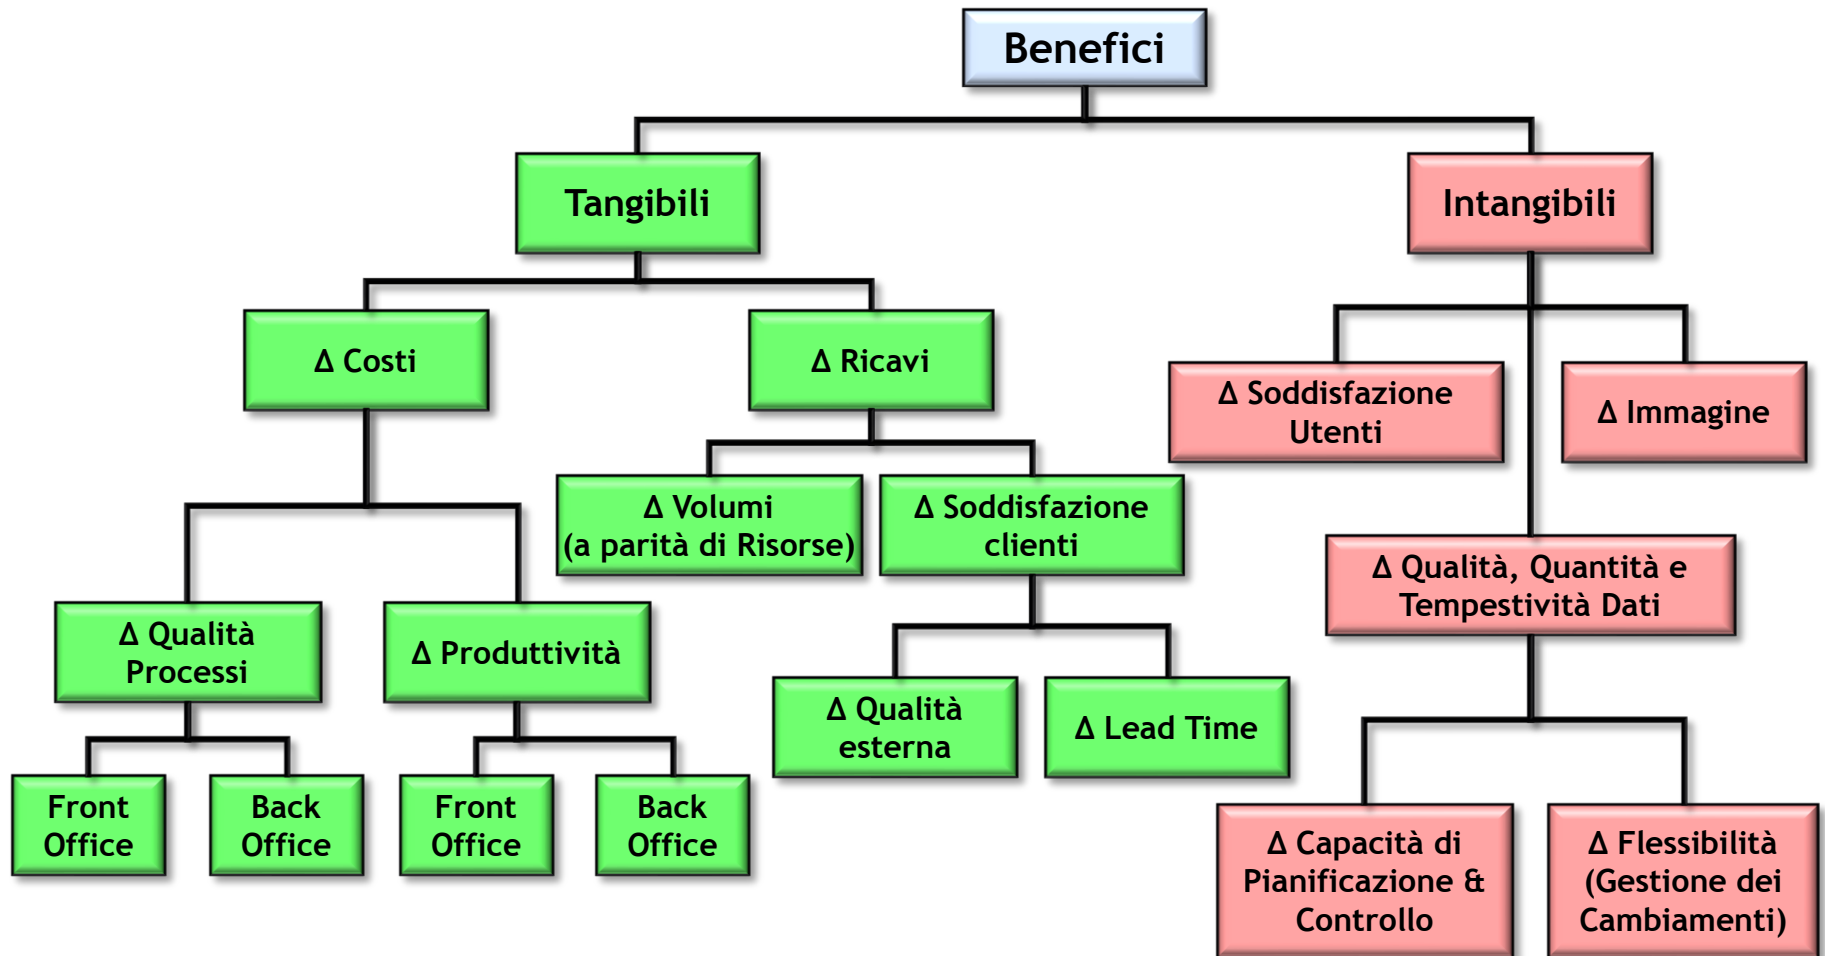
Benefici

Tangibili

Intangibili

Δ Costi

Δ Ricavi

Δ Soddisfazione Utenti

Δ Immagine

Δ Volumi (a parità di Risorse)

Δ Soddisfazione clienti

Δ Qualità, Quantità e Tempestività Dati

Δ Qualità Processi

Δ Produttività

Δ Qualità esterna

Δ Lead Time

Front Office

Back Office

Front Office

Back Office

Δ Capacità di Pianificazione & Controllo

Δ Flessibilità (Gestione dei Cambiamenti)